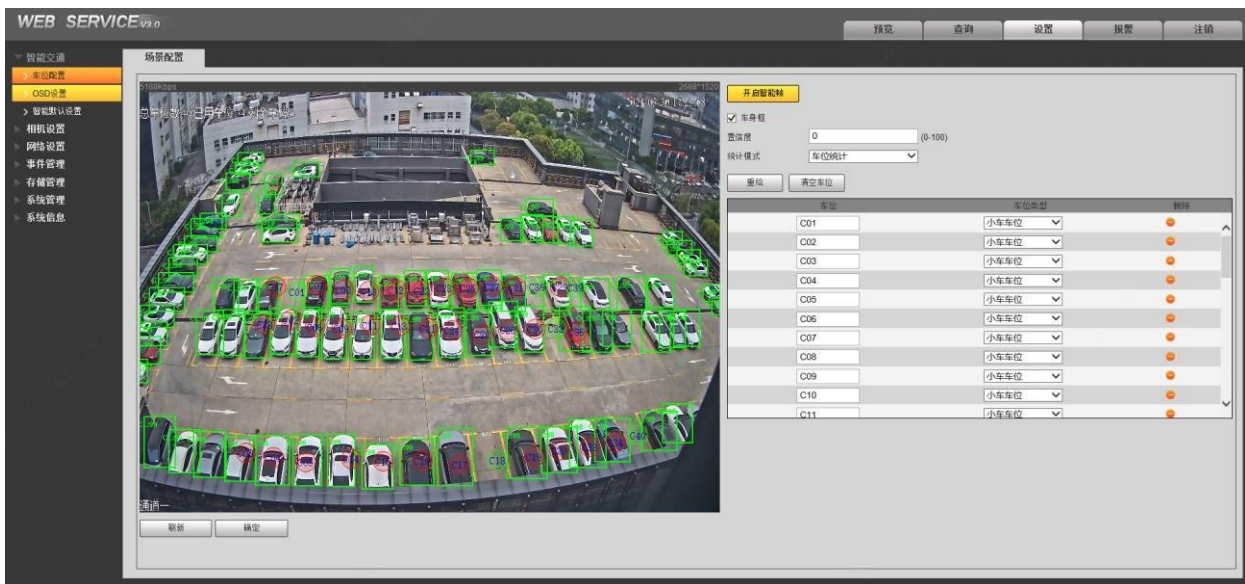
WEB SERVICE V3.0

预览 查询 设置 报警 注销

智能交通
车位配置
OSD设置
智能数识设置
相机设置
网络设置
事件管理
存储管理
系统管理
系统信息

场景配置

5168Kbps
2688*1520
总车位数：已占车位：空闲车位：
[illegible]

C01
C18

通道一

刷新 确定

开启智能帧

☑ 车身框

置信度 0 (0-100)

统计模式 车位统计

重绘 清空车位

| 车位 | 车位类型 | 删除 |
|---|---|---|
| C01 | 小车车位 | |
| C02 | 小车车位 | |
| C03 | 小车车位 | |
| C04 | 小车车位 | |
| C05 | 小车车位 | |
| C06 | 小车车位 | |
| C07 | 小车车位 | |
| C08 | 小车车位 | |
| C09 | 小车车位 | |
| C10 | 小车车位 | |
| C11 | 小车车位 | |